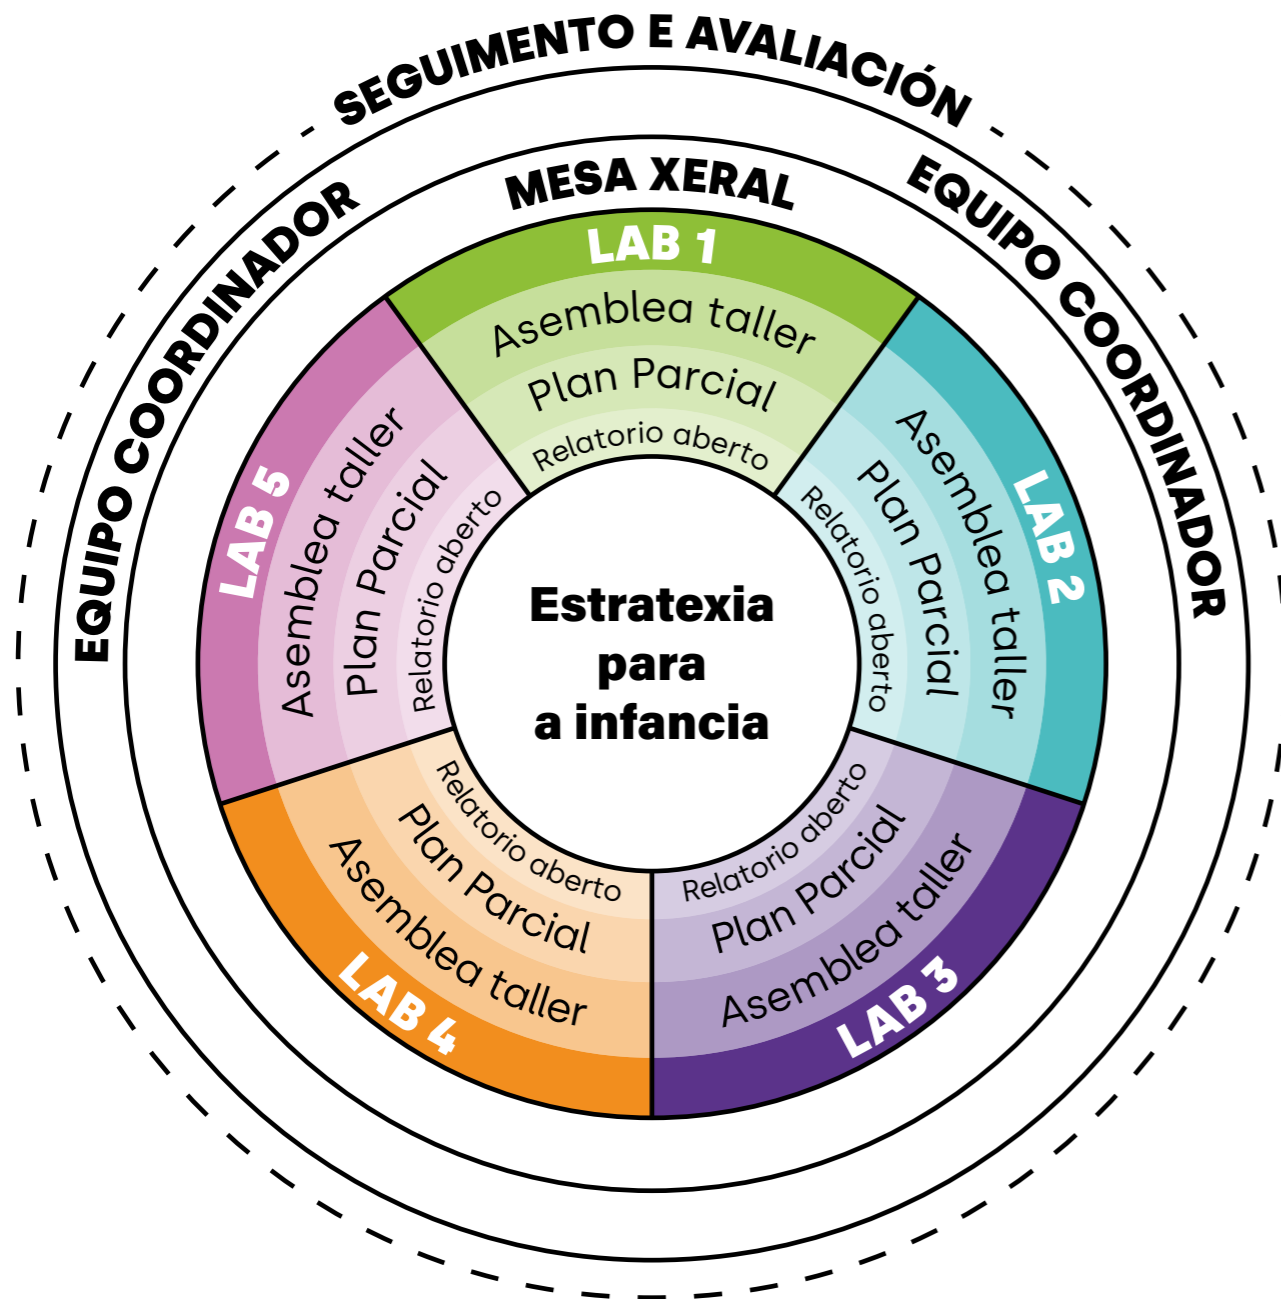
SEGUIMENTO E AVALIACIÓN

EQUIPO COORDINADOR

MESA XERAL

EQUIPO COORDINADOR

LAB 1
Asemblea taller
Plan Parcial
Relatorio aberto

LAB 2
Asemblea taller
Plan Parcial
Relatorio aberto

LAB 3
Asemblea taller
Plan Parcial
Relatorio aberto

LAB 4
Asemblea taller
Plan Parcial
Relatorio aberto

LAB 5
Asemblea taller
Plan Parcial
Relatorio aberto

Estratexia para a infancia